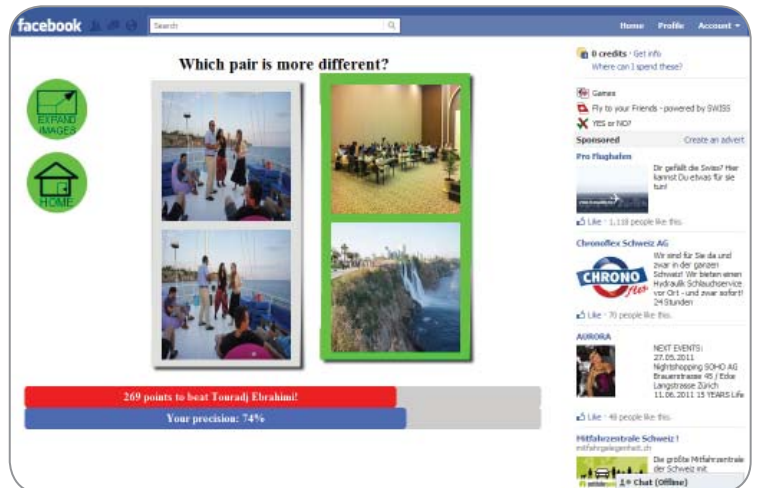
facebook Search Home Profile Account

Which pair is more different?

EXPAND IMAGES

HOME

269 points to beat Touradj Ebrahimi!

Your precision: 74%

0 credits · Get info
Where can I spend these?

Games
Fly to your Friends - powered by SWISS
YES or NO?

Sponsored Create an advert

Pro Flughafen
Dir gefällt die Swiss? Hier kannst Du etwas für sie tun!
Like · 1,118 people like this.

Chronoflex Schweiz AG
CHRONO flex
Wir sind für Sie da und zwar in der ganzen Schweiz! Wir bieten einen Hydraulik Schlauchservice vor Ort - und zwar sofort! 24 Stunden
Like · 70 people like this.

AURORA
NEXT EVENTS: 27.05.2011 Nightshopping SOHO AG Brauerstrasse 45 / Ecke Langstrasse Zürich 11.06.2011 15 YEARS Life
Like · 48 people like this.

Mitfahrzentrale Schweiz !
mitfahrgelegenheit.ch
Die größte Mitfahrzentrale der Schweiz mit

Chat (Offline)